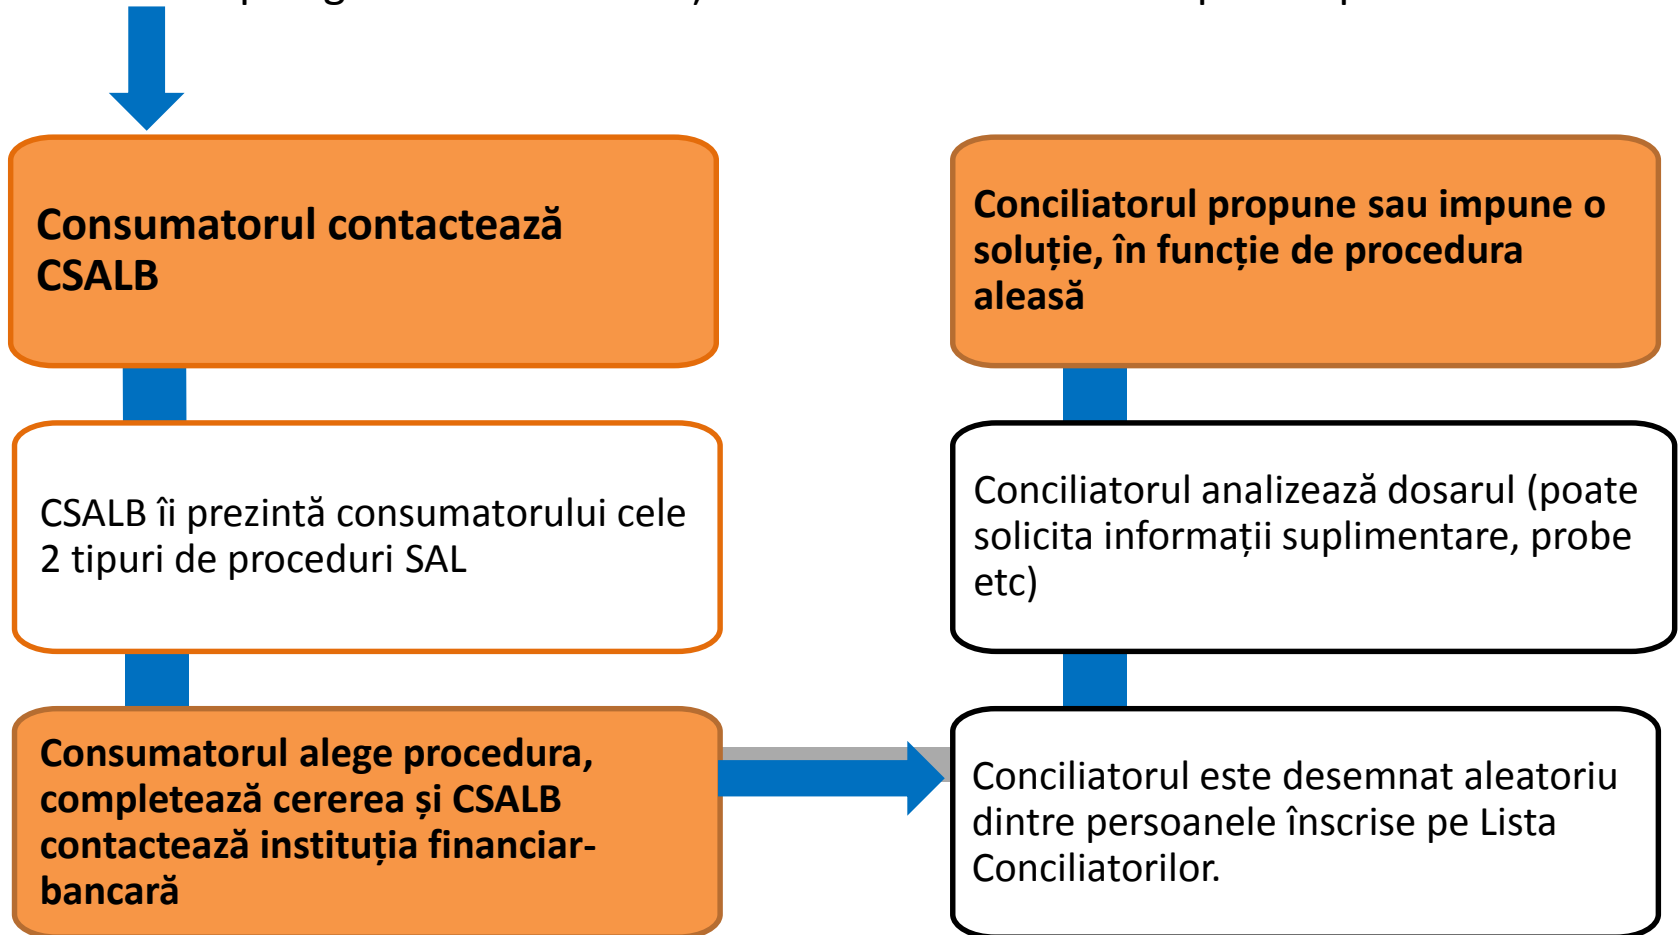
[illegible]

Consumatorul contactează CSALB

CSALB îi prezintă consumatorului cele 2 tipuri de proceduri SAL

Consumatorul alege procedura, completează cererea și CSALB contactează instituția financiar-bancară

Conciliatorul este desemnat aleatoriu dintre persoanele înscrise pe Lista Conciliatorilor.

Conciliatorul analizează dosarul (poate solicita informații suplimentare, probe etc)

Conciliatorul propune sau impune o soluție, în funcție de procedura aleasă